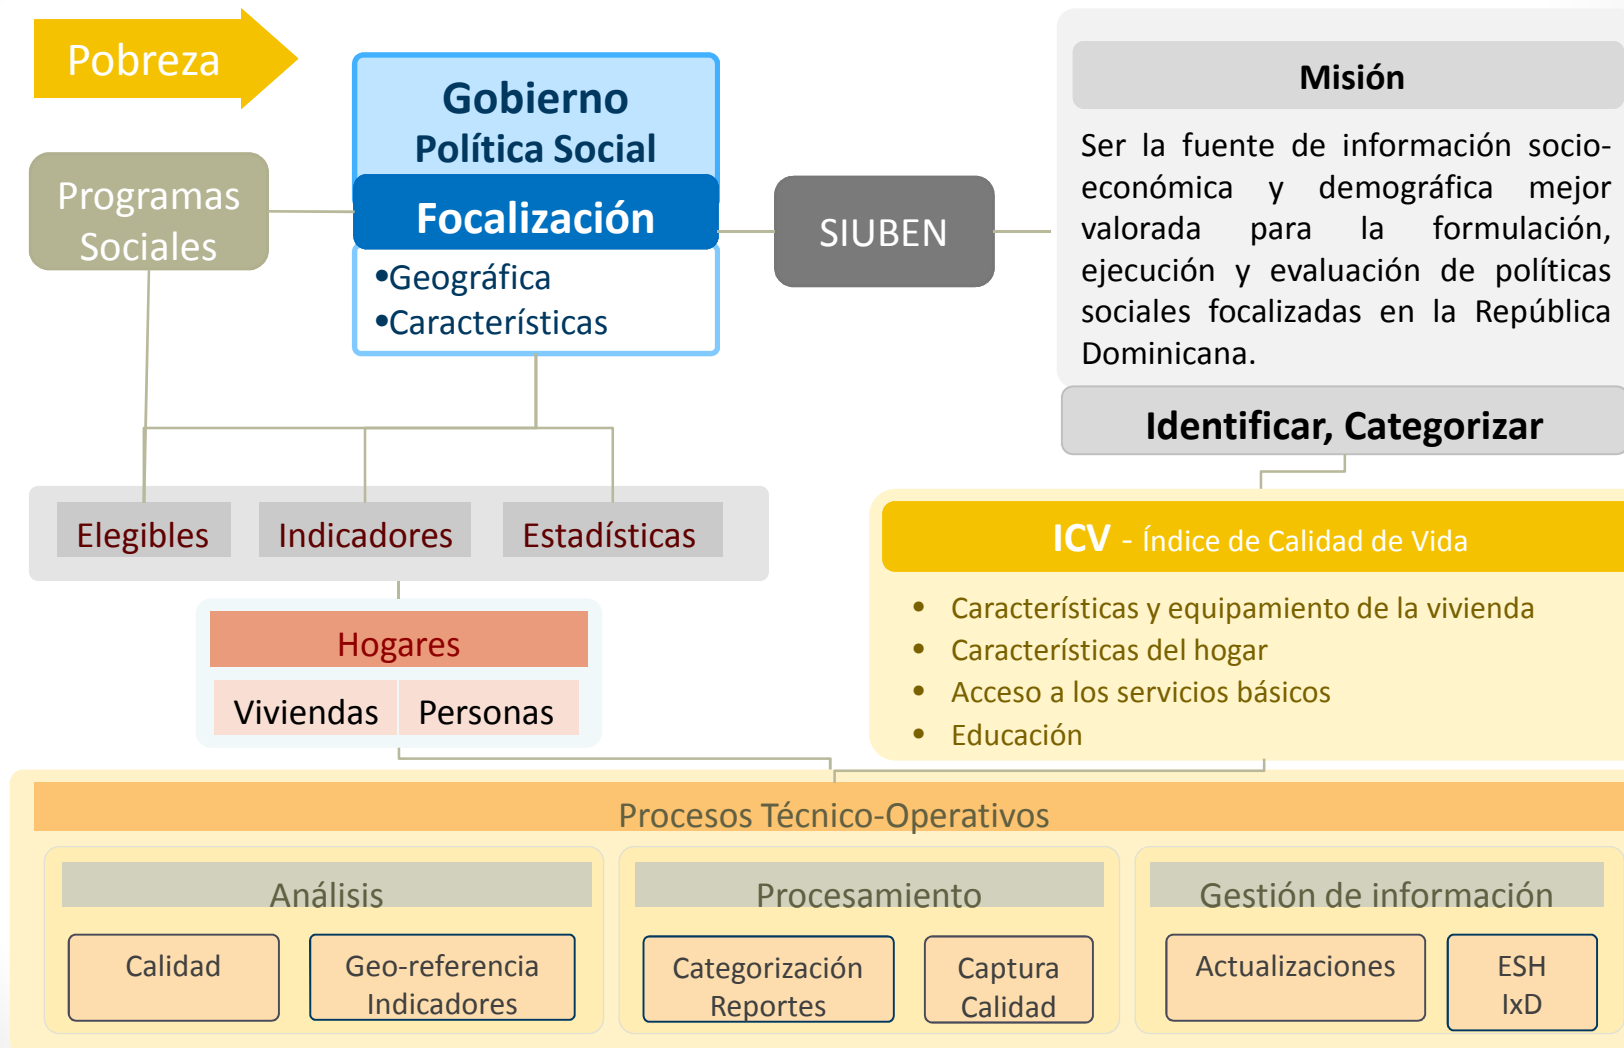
Pobreza

Gobierno
Política Social

Focalización

•Geográfica
•Características

Programas Sociales

SIUBEN

Misión

Ser la fuente de información socio-económica y demográfica mejor valorada para la formulación, ejecución y evaluación de políticas sociales focalizadas en la República Dominicana.

Identificar, Categorizar

Elegibles

Indicadores

Estadísticas

Hogares

Viviendas

Personas

ICV - Índice de Calidad de Vida

• Características y equipamiento de la vivienda
• Características del hogar
• Acceso a los servicios básicos
• Educación

Procesos Técnico-Operativos

Análisis

Calidad

Geo-referencia
Indicadores

Procesamiento

Categorización
Reportes

Captura
Calidad

Gestión de información

Actualizaciones

ESH
IxD